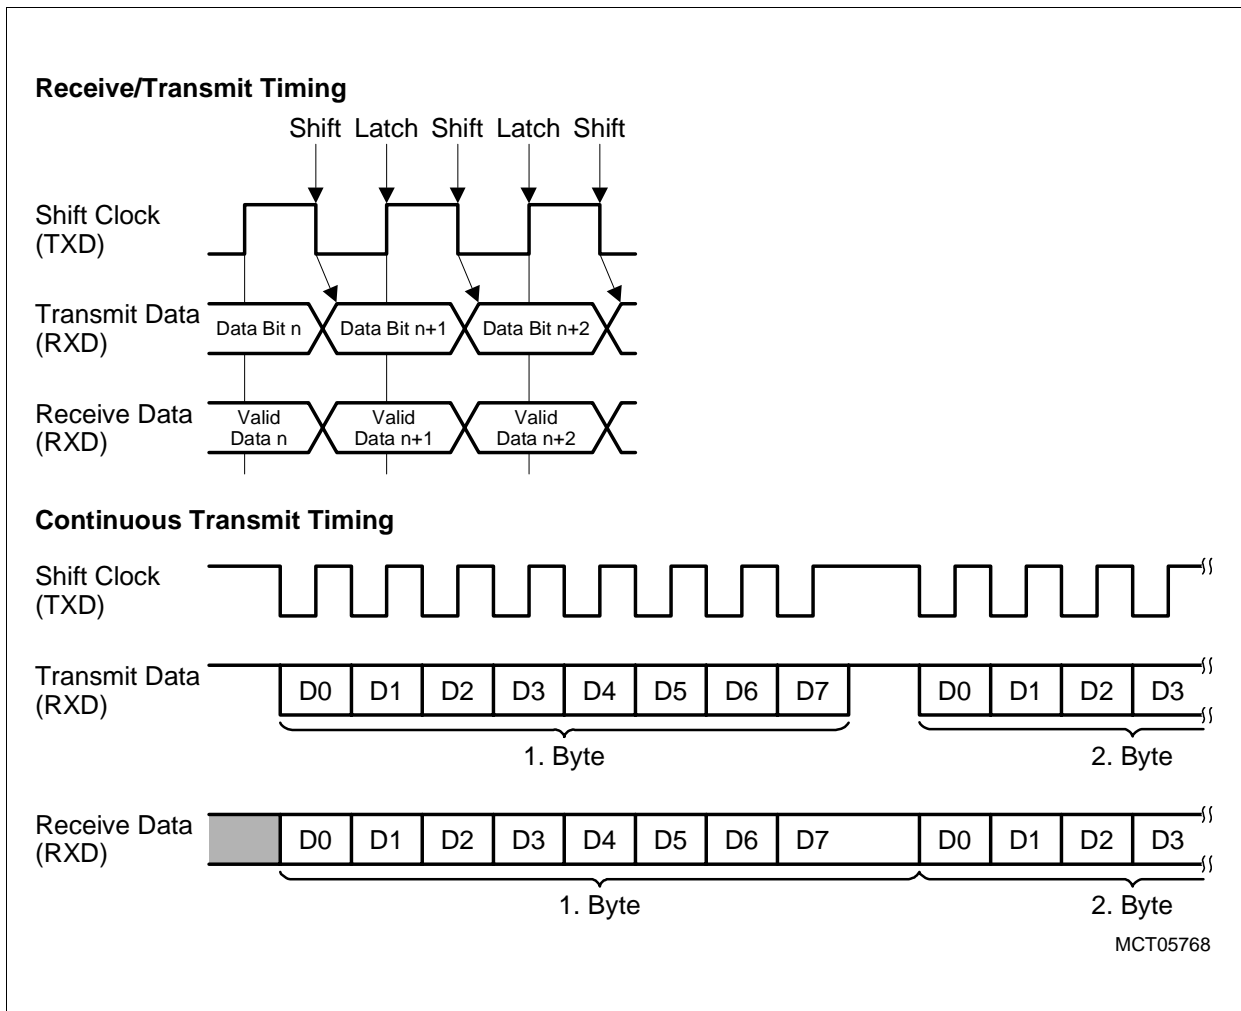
Receive/Transmit Timing

Shift Latch Shift Latch Shift

Shift Clock (TXD)

Transmit Data (RXD)

Data Bit n

Data Bit n+1

Data Bit n+2

Receive Data (RXD)

Valid Data n

Valid Data n+1

Valid Data n+2

Continuous Transmit Timing

Shift Clock (TXD)

Transmit Data (RXD)

D0 D1 D2 D3 D4 D5 D6 D7

D0 D1 D2 D3

1. Byte

2. Byte

Receive Data (RXD)

D0 D1 D2 D3 D4 D5 D6 D7

D0 D1 D2 D3

1. Byte

2. Byte

MCT05768